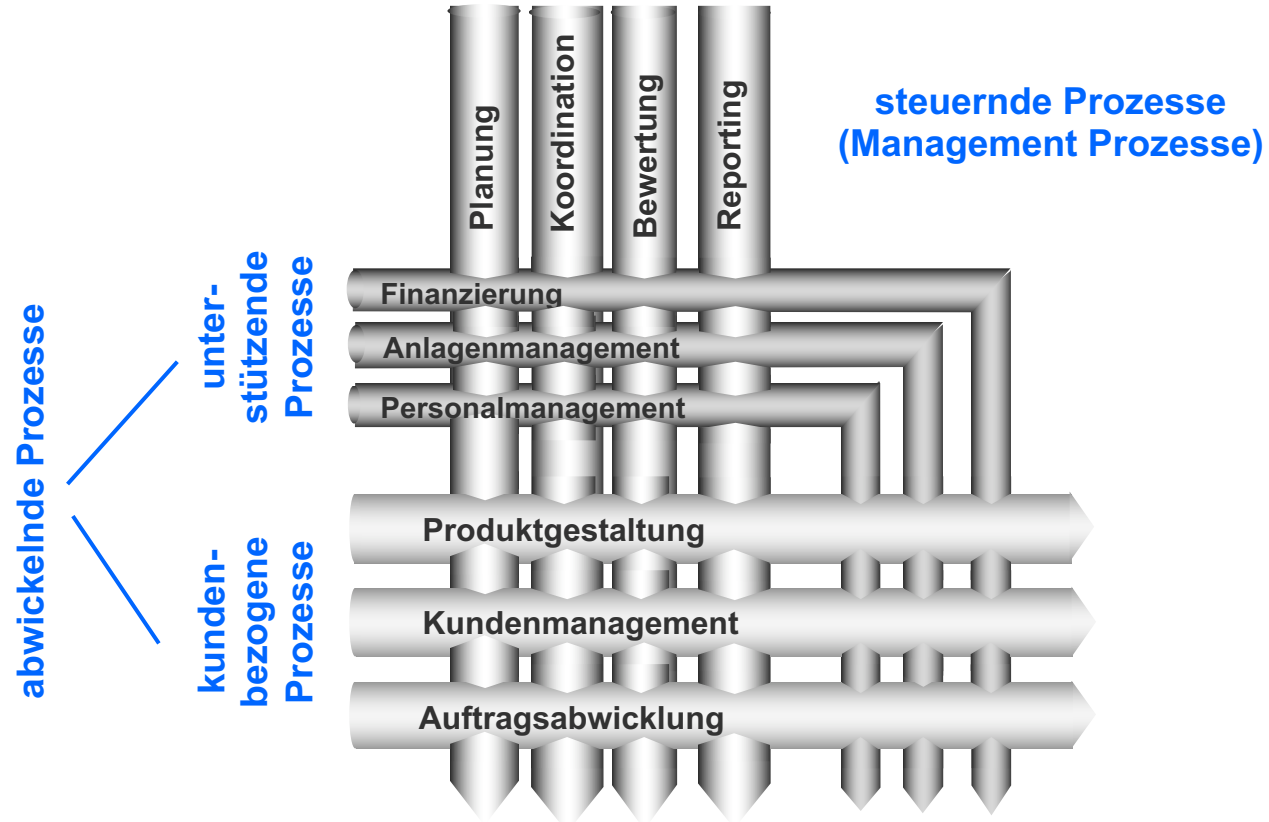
Planung
Koordination
Bewertung
Reporting

steuernde Prozesse
(Management Prozesse)

abwickelnde Prozesse

unterstützende Prozesse

Finanzierung
Anlagenmanagement
Personalmanagement

kundenbezogene Prozesse

Produktgestaltung
Kundenmanagement
Auftragsabwicklung